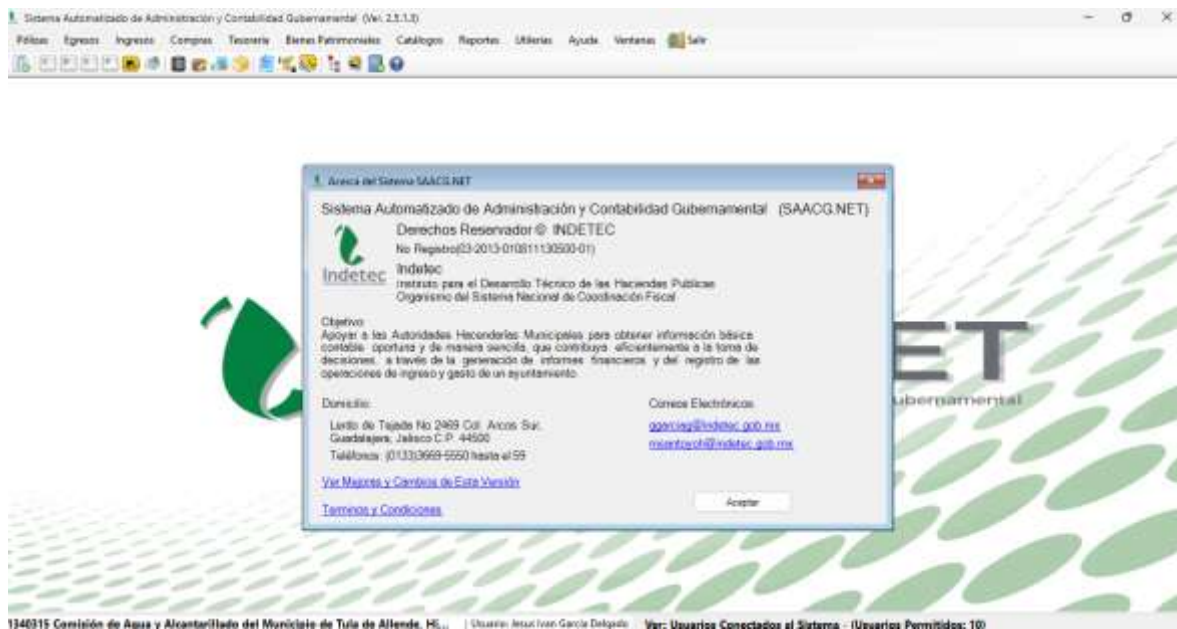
Sistema Automatizado de Administración y Contabilidad Gubernamental (Ver. 2.5.1.3)

Pólizas Egresos Ingresos Compras Tesorería Bienes Patrimoniales Catálogos Reportes Utilerías Ayuda Ventanas Salir

Acerca del Sistema SAACG.NET

Sistema Automatizado de Administración y Contabilidad Gubernamental (SAACG.NET)

Derechos Reservador © INDETEC

No Registro(03-2013-010811130500-01)

Indetec

Indetec

Instituto para el Desarrollo Técnico de las Haciendas Públicas

Organismo del Sistema Nacional de Coordinación Fiscal

Objetivo:

Apoyar a las Autoridades Hacendarias Municipales para obtener información básica contable, oportuna y de manera sencilla, que contribuya eficientemente a la toma de decisiones, a través de la generación de informes financieros y del registro de las operaciones de ingreso y gasto de un ayuntamiento.

Domicilio:

Lerdo de Tejada No 2469 Col. Arcos Sur, Guadalajara, Jalisco C.P. 44500

Teléfonos: (0133)3669-5550 hasta el 59

Correos Electrónicos:

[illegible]@indetec.gob.mx

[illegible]@indetec.gob.mx

Ver Mejoras y Cambios de Esta Versión

Terminos y Condiciones

Aceptar

ET

ubernamental

1340315 Comisión de Agua y Alcantarillado del Municipio de Tula de Allende, Hi... | Usuario: Jesus Ivan Garcia Delgado | Ver: Usuarios Conectados al Sistema - (Usuarios Permitidos: 10)